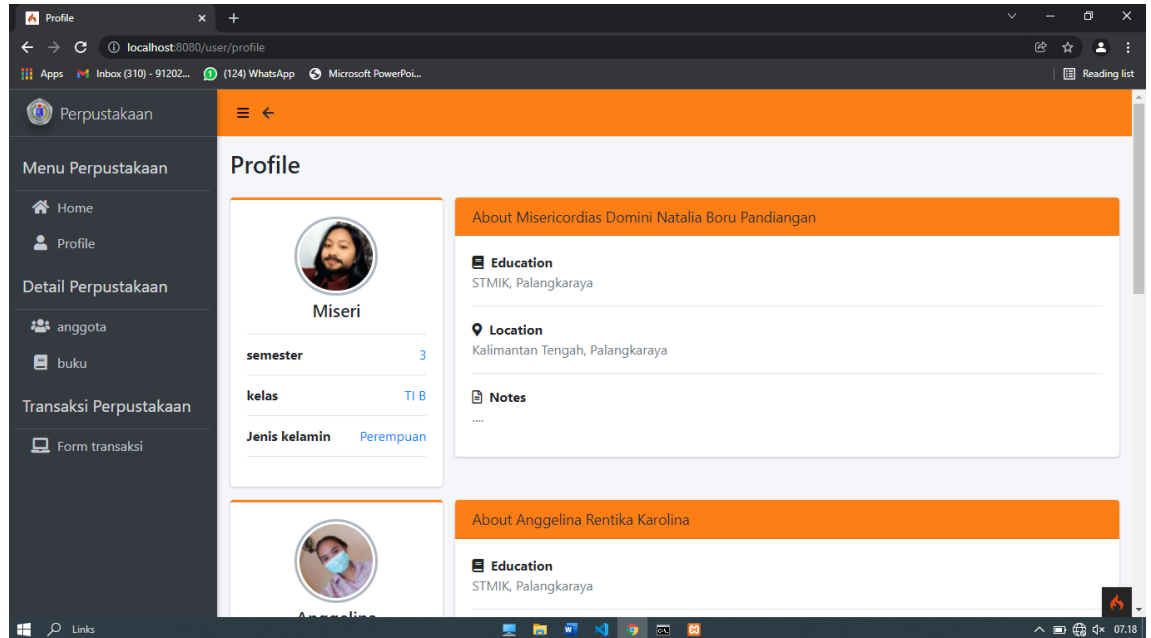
Profile ×
+
localhost:8080/user/profile
Apps Inbox (310) - 91202... (124) WhatsApp Microsoft PowerPoi...
Reading list

Perpustakaan

Menu Perpustakaan
Home
Profile
Detail Perpustakaan
anggota
buku
Transaksi Perpustakaan
Form transaksi

Profile

Miseri

| semester | 3 |
|---|---|
| kelas | TI B |
| Jenis kelamin | Perempuan |

About Misericordias Domini Natalia Boru Pandiangan

Education
STMIK, Palangkaraya

Location
Kalimantan Tengah, Palangkaraya

Notes
....

Anggelina

About Anggelina Rentika Karolina

Education
STMIK, Palangkaraya

Links
07.18